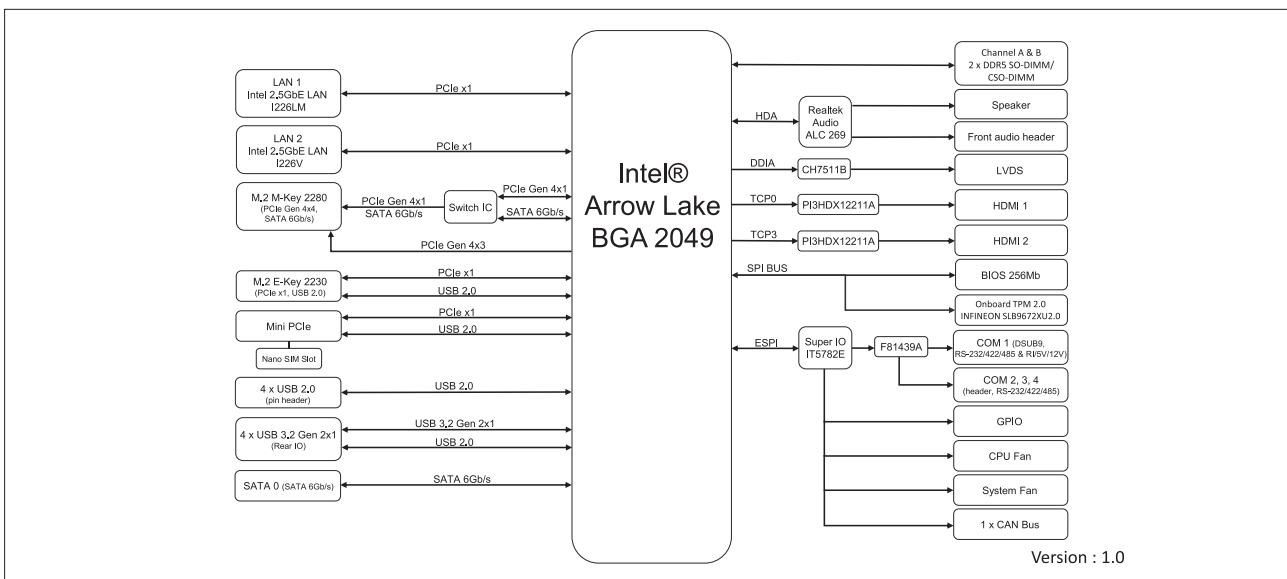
Intel®
Arrow Lake
BGA 2049

LAN 1
Intel 2.5GbE LAN
I226LM

PCIe x1

LAN 2
Intel 2.5GbE LAN
I226V

PCIe x1

M.2 M-Key 2280
(PCIe Gen 4x4, SATA 6Gb/s)

PCIe Gen 4x1
SATA 6Gb/s

Switch IC

PCIe Gen 4x1
SATA 6Gb/s

PCIe Gen 4x3

M.2 E-Key 2230
(PCIe x1, USB 2.0)

PCIe x1
USB 2.0

Mini PCIe

PCIe x1
USB 2.0

Nano SIM Slot

4 x USB 2.0
(pin header)

USB 2.0

4 x USB 3.2 Gen 2x1
(Rear IO)

USB 3.2 Gen 2x1
USB 2.0

SATA 0 (SATA 6Gb/s)

SATA 6Gb/s

Channel A & B
2 x DDR5 SO-DIMM/
CSO-DIMM

HDA

Realtek
Audio
ALC 269

Speaker

Front audio header

DDIA

CH7511B

LVDS

TCP0

PI3HDX12211A

HDMI 1

TCP3

PI3HDX12211A

HDMI 2

SPI BUS

BIOS 256Mb

Onboard TPM 2.0
INFINEON SLB9672XU2.0

ESPI

Super IO
IT5782E

F81439A

COM 1 (DSUB9, RS-232/422/485 & RI/5V/12V)

COM 2, 3, 4
(header, RS-232/422/485)

GPIO

CPU Fan

System Fan

1 x CAN Bus

Version : 1.0